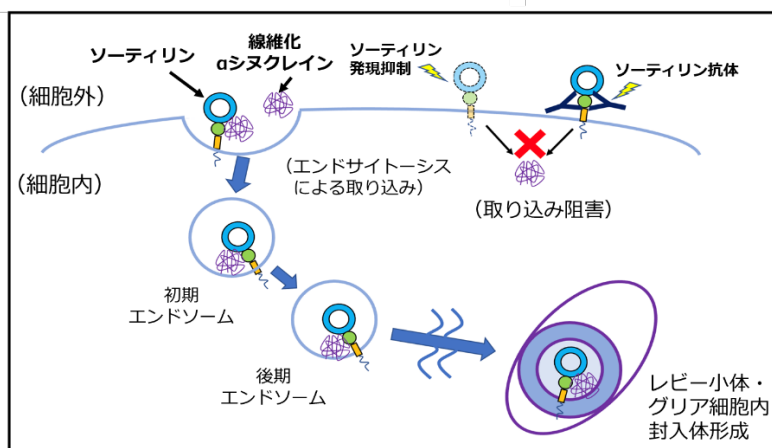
ソーティリン

線維化
αシヌクレイン

ソーティリン
発現抑制

ソーティリン抗体

（細胞外）

（細胞内）

（エンドサイトーシス
による取り込み）

（取り込み阻害）

初期
エンドソーム

後期
エンドソーム

レビー小体・
グリア細胞内
封入体形成